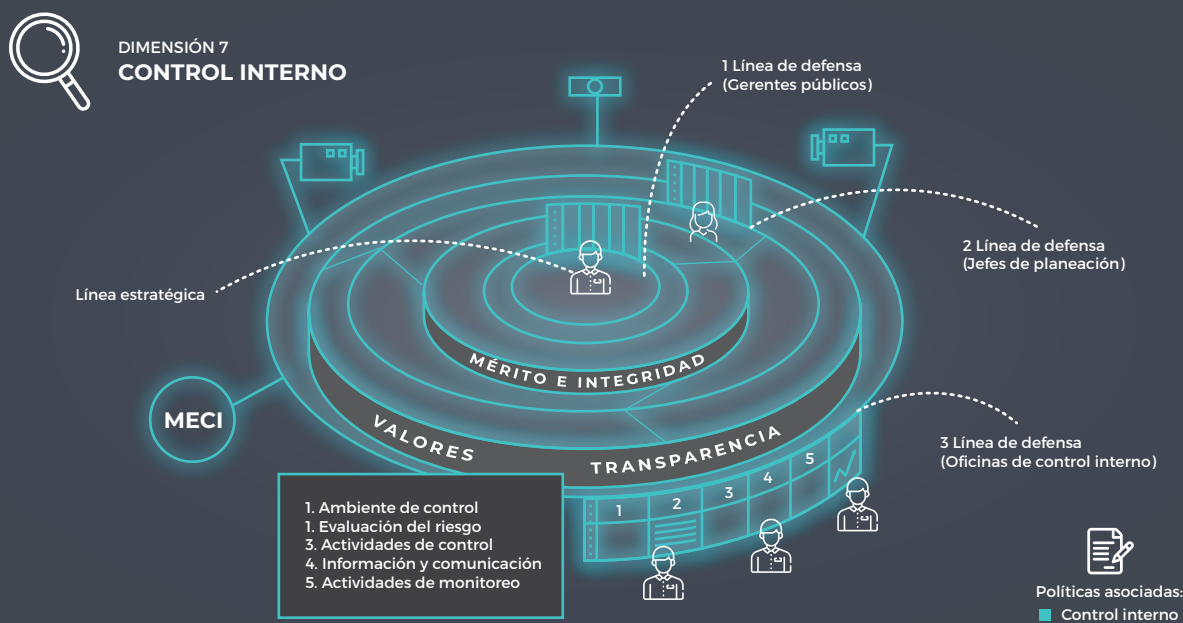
DIMENSIÓN 7
CONTROL INTERNO

1 Línea de defensa
(Gerentes públicos)

2 Línea de defensa
(Jefes de planeación)

Línea estratégica

MÉRITO E INTEGRIDAD

MECI

VALORES

TRANSPARENCIA

3 Línea de defensa
(Oficinas de control interno)

1
2
3
4
5

1. Ambiente de control
1. Evaluación del riesgo
3. Actividades de control
4. Información y comunicación
5. Actividades de monitoreo

Políticas asociadas:
Control interno